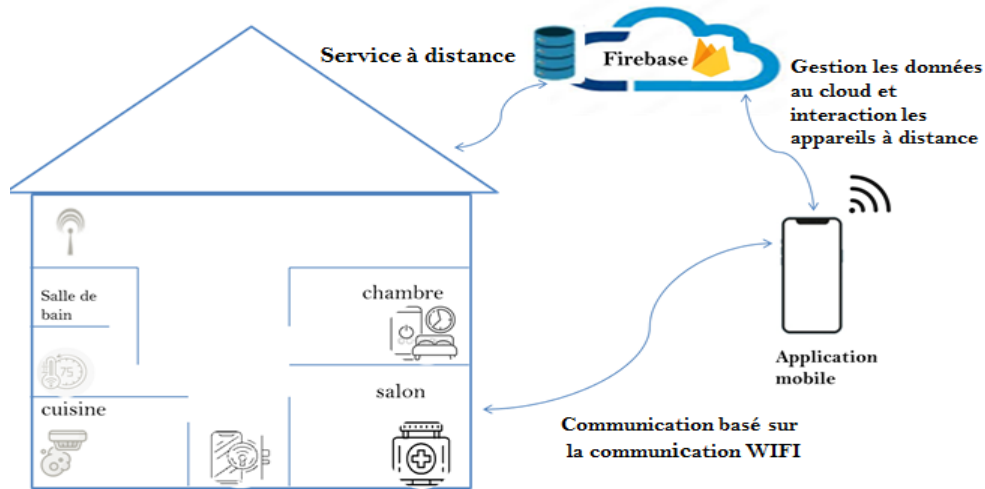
Service à distance

Firebase

Gestion les données au cloud et interaction les appareils à distance

Salle de bain

75

chambre

salon

cuisine

Application mobile

Communication basé sur la communication WIFI